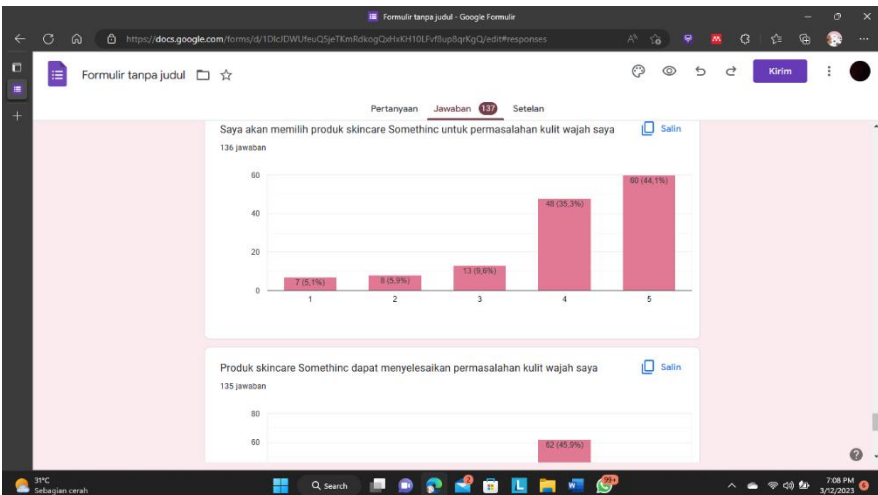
Formulir tanpa judul - Google Formulir

https://docs.google.com/forms/d/1DlcJDWUfeuQ5jeTKmRdkogQxHxKH10LFvf8up8qrKgQ/edit#responses

Formulir tanpa judul

Kirim

Pertanyaan Jawaban 137 Setelan

Saya akan memilih produk skincare Somethinc untuk permasalahan kulit wajah saya

Salin

136 jawaban

60
40
20
0

7 (5,1%)
8 (5,9%)
13 (9,6%)
48 (35,3%)
60 (44,1%)

1 2 3 4 5

Produk skincare Somethinc dapat menyelesaikan permasalahan kulit wajah saya

Salin

135 jawaban

80
60

62 (45,9%)

31°C
Sebagian cerah

Search

7:08 PM
3/12/2023